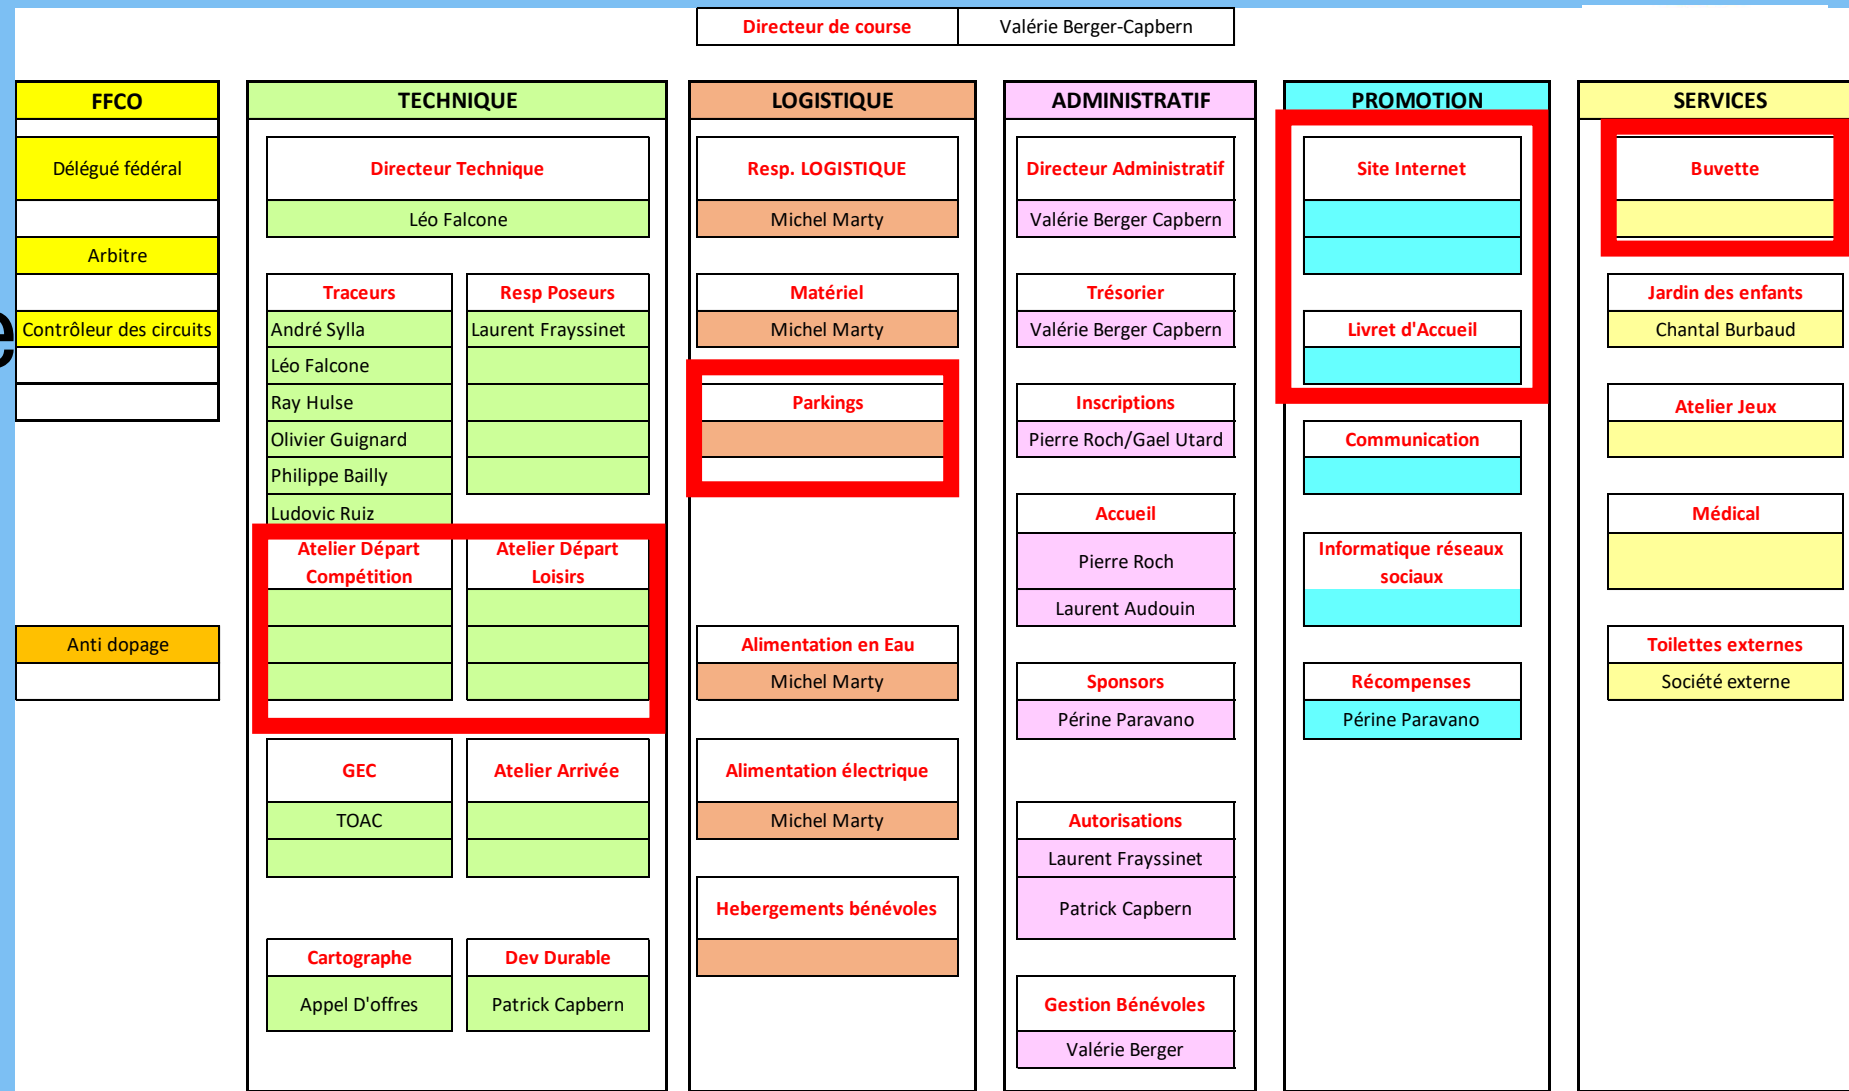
Directeur de course | Valérie Berger-Capbern

FFCO

Délégué fédéral

Arbitre

Contrôleur des circuits

Anti dopage

TECHNIQUE

Directeur Technique
Léo Falcone

Traceurs
André Sylla
Léo Falcone
Ray Hulse
Olivier Guignard
Philippe Bailly
Ludovic Ruiz

Resp Poseurs
Laurent Frayssinet

Atelier Départ Compétition

Atelier Départ Loisirs

GEC
TOAC

Atelier Arrivée

Cartographe
Appel D'offres

Dev Durable
Patrick Capbern

LOGISTIQUE

Resp. LOGISTIQUE
Michel Marty

Matériel
Michel Marty

Parkings

Alimentation en Eau
Michel Marty

Alimentation électrique
Michel Marty

Hebergements bénévoles

ADMINISTRATIF

Directeur Administratif
Valérie Berger Capbern

Trésorier
Valérie Berger Capbern

Inscriptions
Pierre Roch/Gael Utard

Accueil
Pierre Roch
Laurent Audouin

Sponsors
Périne Paravano

Autorisations
Laurent Frayssinet
Patrick Capbern

Gestion Bénévoles
Valérie Berger

PROMOTION

Site Internet

Livret d'Accueil

Communication

Informatique réseaux sociaux

Récompenses
Périne Paravano

SERVICES

Buvette

Jardin des enfants
Chantal Burbaud

Atelier Jeux

Médical

Toilettes externes
Société externe